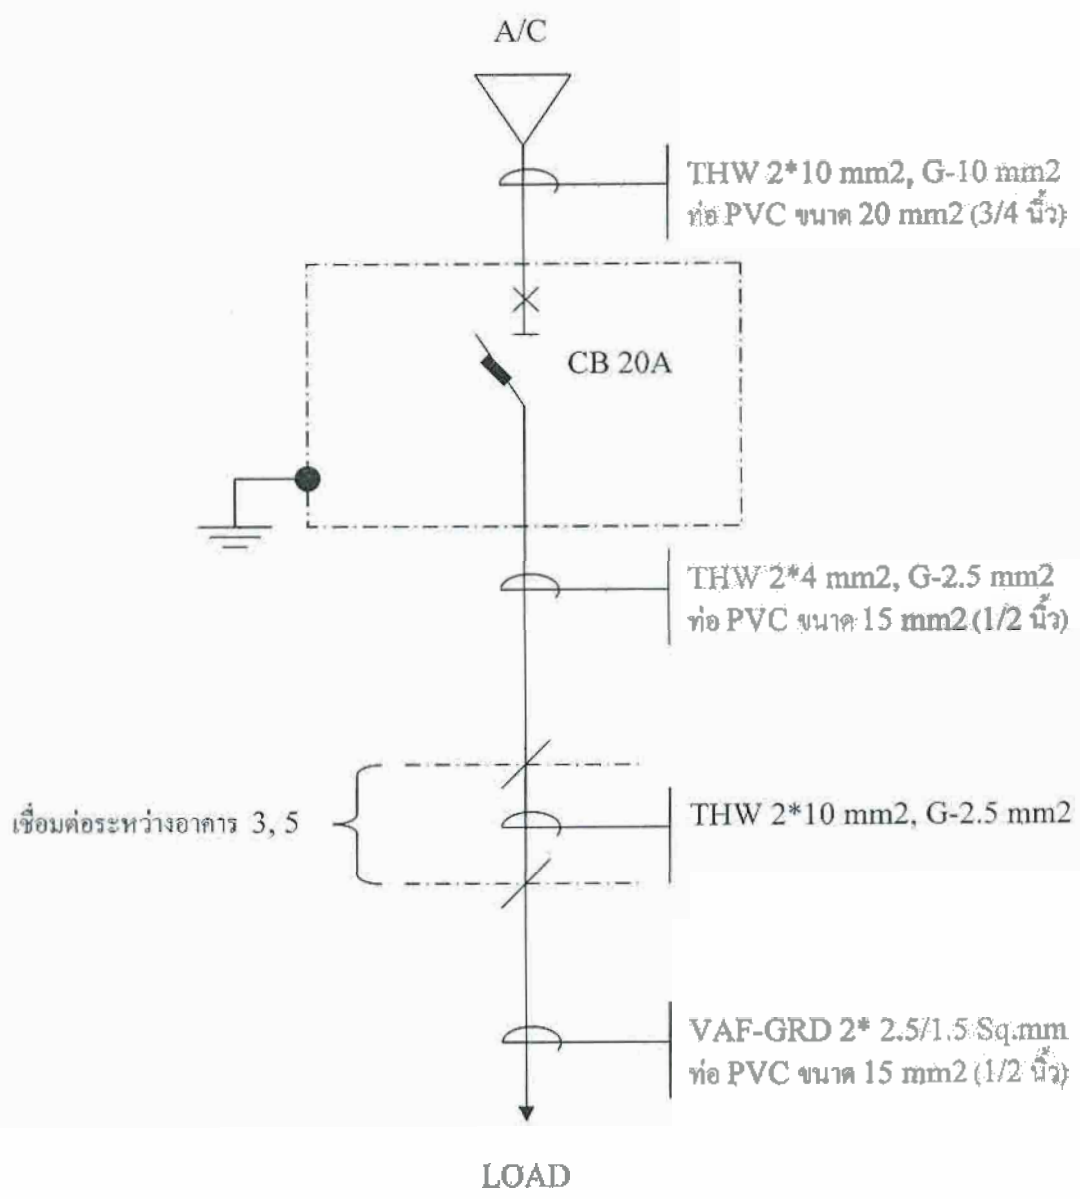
A/C

THW 2*10 mm2, G-10 mm2
ท่อ PVC ขนาด 20 mm2 (3/4 นิ้ว)

CB 20A

THW 2*4 mm2, G-2.5 mm2
ท่อ PVC ขนาด 15 mm2 (1/2 นิ้ว)

เชื่อมต่อระหว่างอาคาร 3, 5

THW 2*10 mm2, G-2.5 mm2

VAF-GRD 2* 2.5/1.5 Sq.mm
ท่อ PVC ขนาด 15 mm2 (1/2 นิ้ว)

LOAD